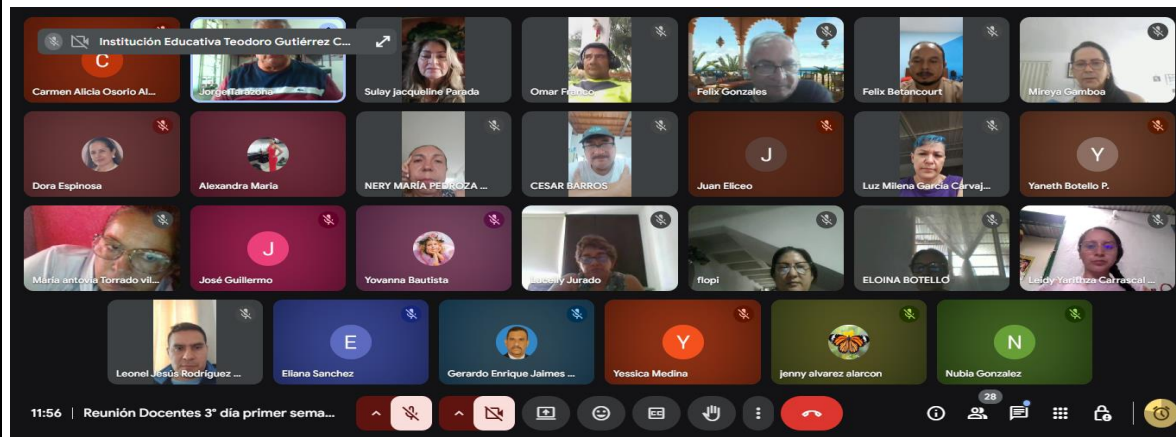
Institución Educativa Teodoro Gutiérrez C...

C
Carmen Alicia Osorio Al...
Jorge Tarazona
Sulay jacqueline Parada
Omar Franco
Felix Gonzales
Felix Betancourt
Mireya Gamboa

Dora Espinosa
Alexandra Maria
NERY MARÍA PEDROZA ...
CESAR BARROS
J
Juan Eliceo
Luz Milena García Carvaj...
Y
Yaneth Botello P.

María antonia Torrado vil...
J
José Guillermo
Yovanna Bautista
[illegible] Jurado
flopi
ELOINA BOTELLO
Leidy Yarithza Carrascal ...

Leonel Jesús Rodríguez ...
E
Eliana Sanchez
Gerardo Enrique Jaimes ...
Y
Yessica Medina
jenny alvarez alarcon
N
Nubia Gonzalez

11:56 | Reunión Docentes 3° día primer sema...
28